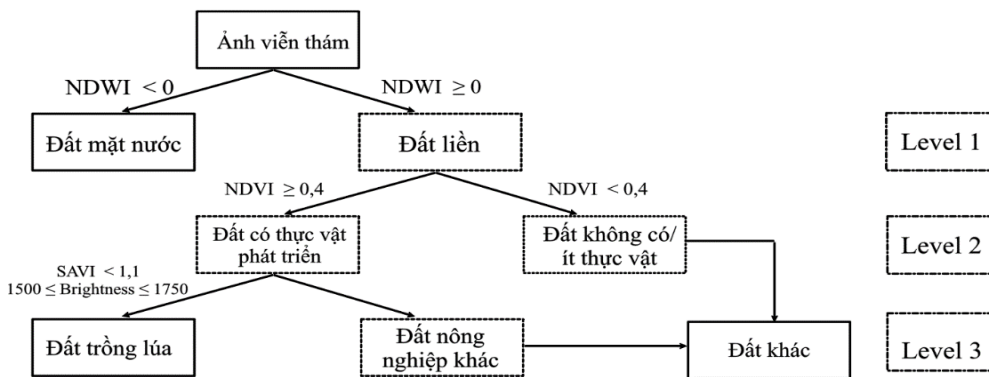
Ảnh viễn thám

NDWI $< 0$

NDWI $\geq 0$

Đất mặt nước

Đất liền

Level 1

NDVI $\geq 0,4$

NDVI $< 0,4$

Đất có thực vật phát triển

Đất không có/ ít thực vật

Level 2

SAVI $< 1,1$

$1500 \leq$ Brightness $\leq 1750$

Đất trồng lúa

Đất nông nghiệp khác

Đất khác

Level 3